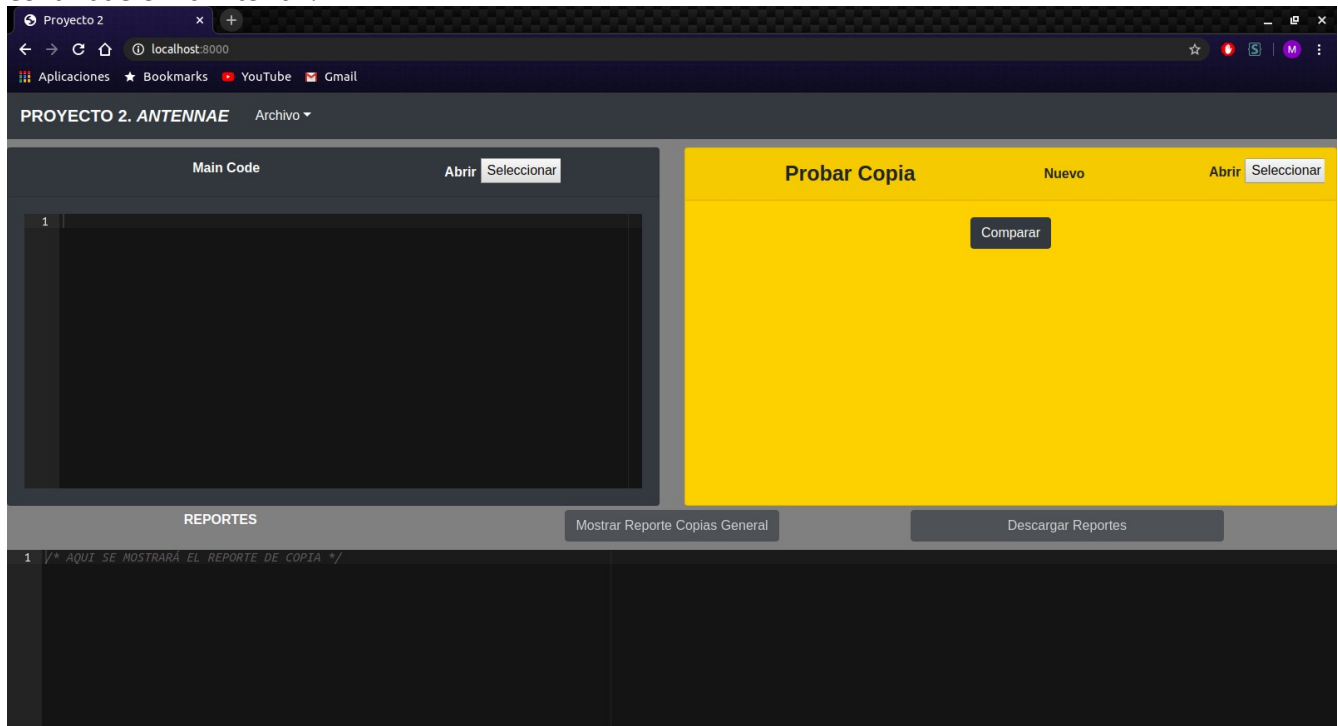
Proyecto 2

localhost:8000

Aplicaciones ★ Bookmarks YouTube Gmail

M

PROYECTO 2. *ANTENNAE* Archivo

Main Code

Abrir Seleccionar

1

Probar Copia

Nuevo

Abrir Seleccionar

Comparar

REPORTES

Mostrar Reporte Copias General

Descargar Reportes

1 /* AQUI SE MOSTRARÁ EL REPORTE DE COPIA */